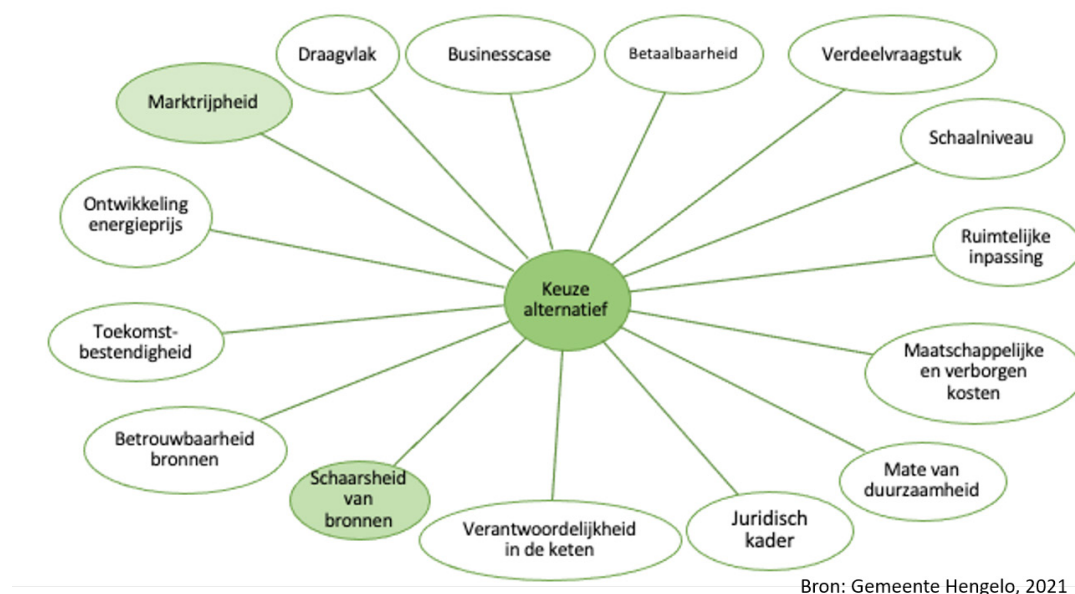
Draagvlak

Businesscase

Betaalbaarheid

Verdeelvraagstuk

Marktrijpheid

Schaalniveau

Ontwikkeling energieprijs

Ruimtelijke inpassing

Keuze alternatief

Toekomst-bestendigheid

Maatschappelijke en verborgen kosten

Betrouwbaarheid bronnen

Mate van duurzaamheid

Schaarsheid van bronnen

Verantwoordelijkheid in de keten

Juridisch kader

Bron: Gemeente Hengelo, 2021